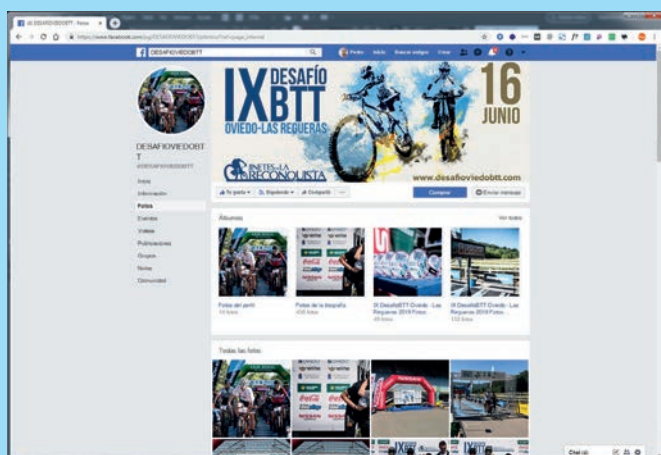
(4) DESAFIOVIEDOBTT - Fotos

https://www.facebook.com/pg/DESAFIOVIEDOBTT/photos/?ref=page_internal

DESAFIOVIEDOBTT

Pedro Inicio Buscar amigos Crear

IX DESAFÍO BTT OVIEDO-LAS REGUERAS

16 JUNIO

JINETES DE LA RECONQUISTA

www.desafioviedobtt.com

DESAFIOVIEDOBTT

@DESAFIOVIEDOBTT

Inicio

Información

Fotos

Eventos

Vídeos

Publicaciones

Grupos

Notas

Comunidad

Te gusta Siguiendo Compartir ...

Comprar

Enviar mensaje

Álbumes

Ver todos

Fotos del perfil
14 fotos

Fotos de la biografía
456 fotos

IX DesafioBTT Oviedo - Las Regueras 2019 Fotos...
49 fotos

IX DesafioBTT Oviedo - Las Regueras 2019 Fotos...
132 fotos

Todas las fotos

Chat